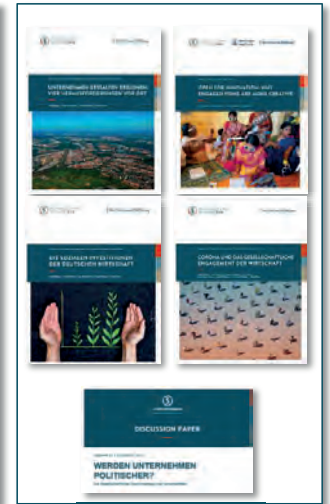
UNTERNEHMEN GESTALTEN REGIONEN VOR VERANTWORTUNGEN VOR ORT

DIE SOZIALEN INNOVATIONEN UND ENGAGEMENT ARE GOOD GROWTH

DIE SOZIALEN AUSWIRKUNGEN DER POLITISCHEN BIOWIRTSCHAFT

CORONA UND DAS GESELLSCHAFTLICHE ENGAGEMENT DER WIRTSCHAFT

DISCUSSION PAPER

WERDEN UNTERNEHMEN POLITISCHER?

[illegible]